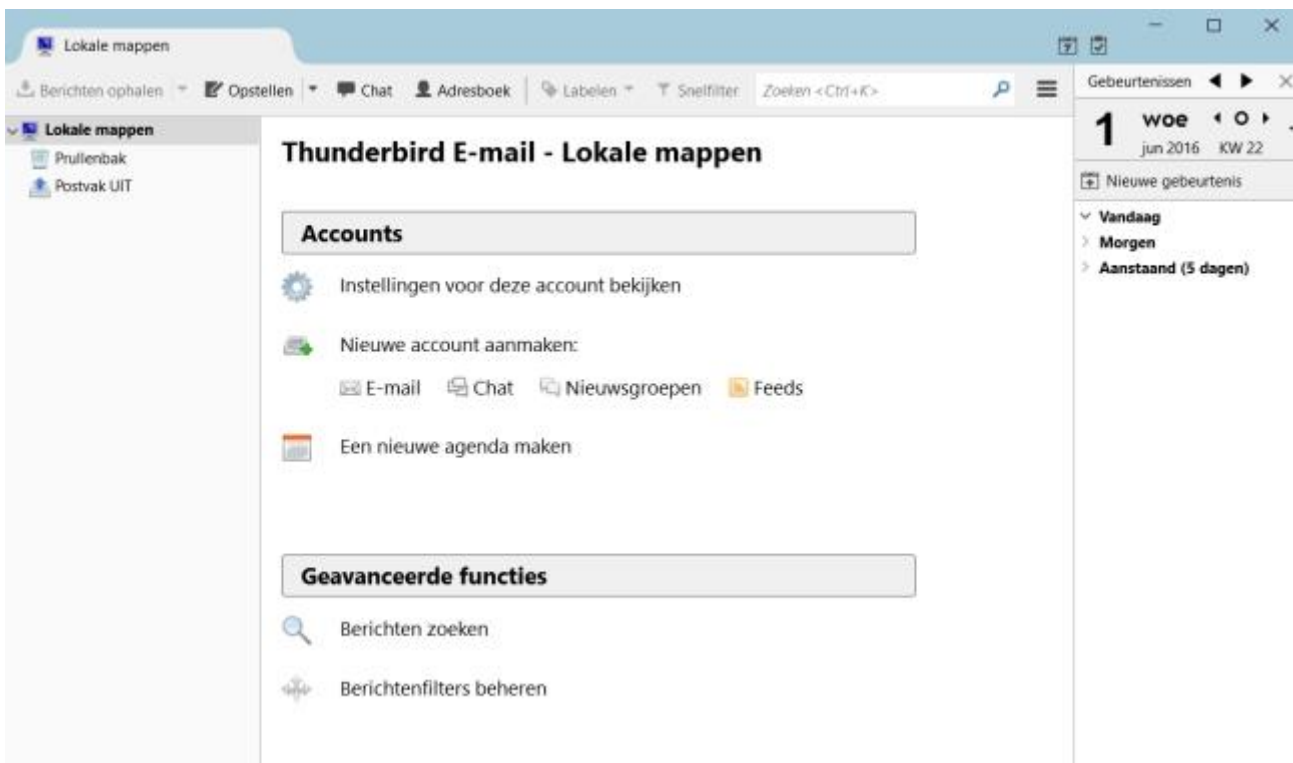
Lokale mappen

Berichten ophalen | Opstellen | Chat | Adresboek | Labelen | Snelfilter | Zoeken <Ctrl+K>

Gebeurtenissen

1 woe
jun 2016 KW 22

Nieuwe gebeurtenis

Vandaag
Morgen
Aanstaand (5 dagen)

Lokale mappen
Prullenbak
Postvak UIT

Thunderbird E-mail - Lokale mappen

Accounts

Instellingen voor deze account bekijken

Nieuwe account aanmaken:

E-mail Chat Nieuwsgroepen Feeds

Een nieuwe agenda maken

Geavanceerde functies

Berichten zoeken

Berichtenfilters beheren